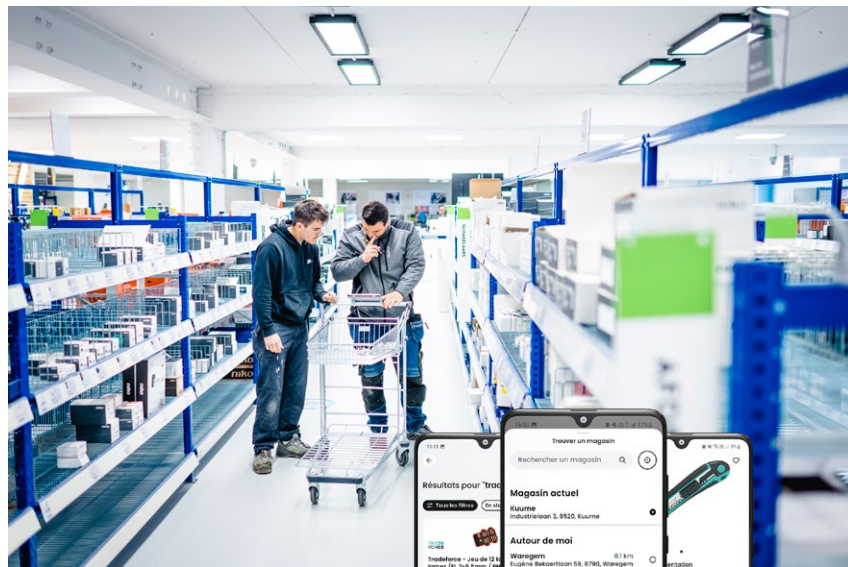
Trouver un magasin

Rechercher un magasin

Magasin actuel

Kuurne
Industrielaan 3, 8520, Kuurne

Autour de moi

Waregem
Eugène Bekaertlaan 59, 8790, Waregem

8.1 km

Résultats pour "trac

Tous les filtres

En sto

TRADE FORCE

Tradeforce - Jeu de 12 to

nikon

entation